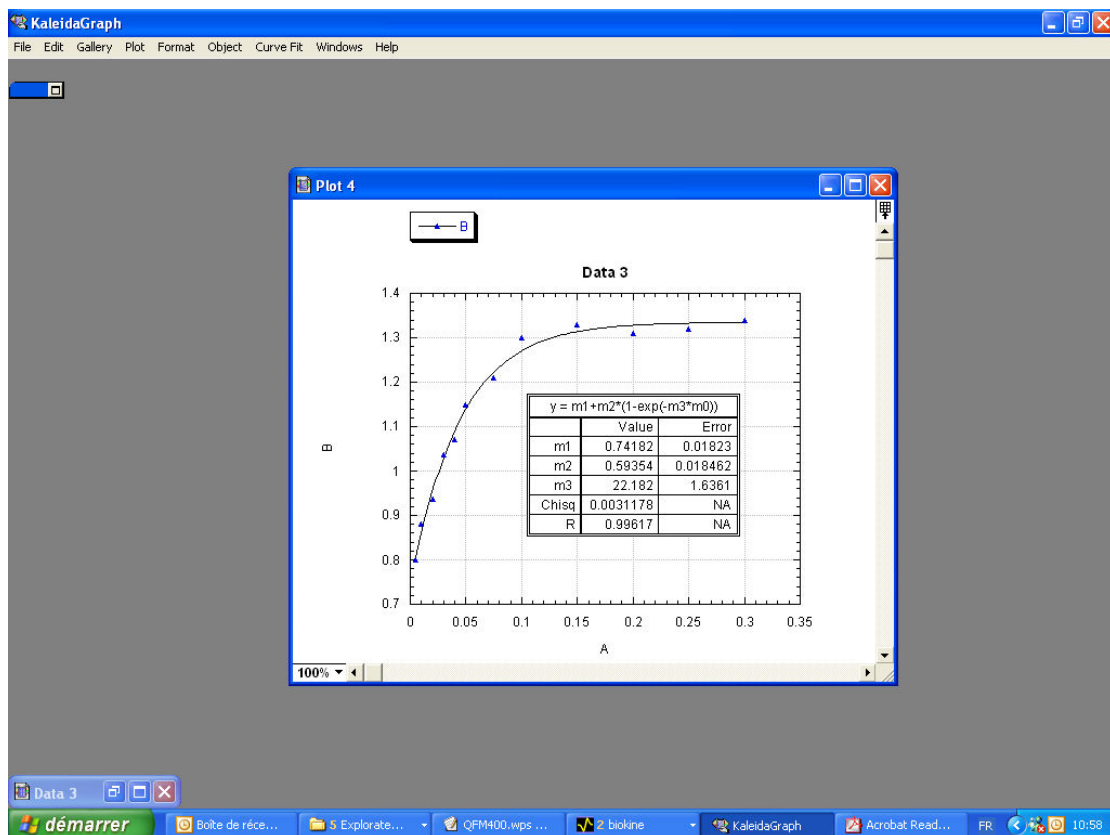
KaleidaGraph

File Edit Gallery Plot Format Object Curve Fit Windows Help

Plot 4

B

Data 3

1.4
1.3
1.2
1.1
1
0.9
0.8
0.7

B

0 0.05 0.1 0.15 0.2 0.25 0.3 0.35

A

| y = m1+m2*(1-exp(-m3*m0)) | | |
|---|---|---|
| | Value | Error |
| m1 | 0.74182 | 0.01823 |
| m2 | 0.59354 | 0.018462 |
| m3 | 22.182 | 1.6361 |
| Chisq | 0.0031178 | NA |
| R | 0.99617 | NA |

100%

Data 3

démarrer Boîte de réce... 5 Explorate... QFM400.wps ... 2 biokine KaleidaGraph Acrobat Read... FR 10:58